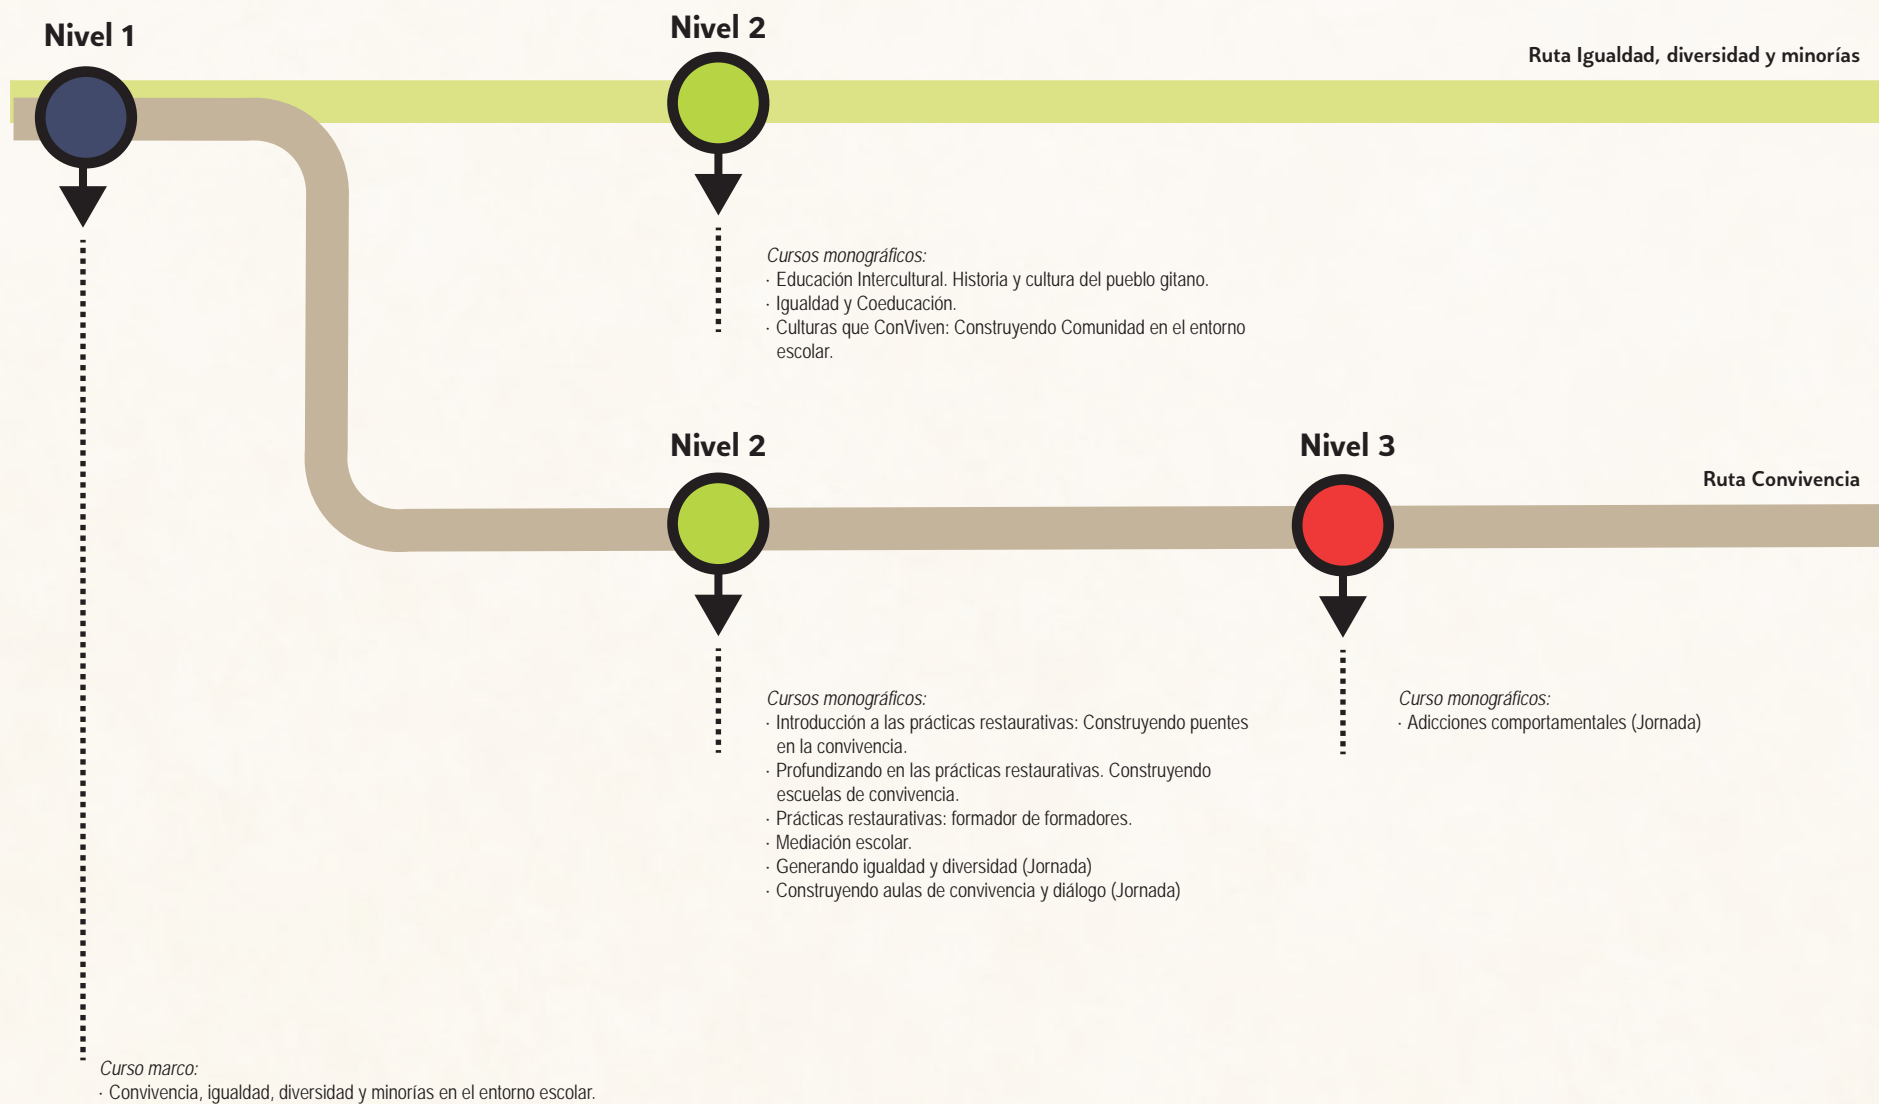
Nivel 1

Nivel 2

Ruta Igualdad, diversidad y minorías

Cursos monográficos:
· Educación Intercultural. Historia y cultura del pueblo gitano.
· Igualdad y Coeducación.
· Culturas que ConViven: Construyendo Comunidad en el entorno escolar.

Nivel 2

Nivel 3

Ruta Convivencia

Cursos monográficos:
· Introducción a las prácticas restaurativas: Construyendo puentes en la convivencia.
· Profundizando en las prácticas restaurativas. Construyendo escuelas de convivencia.
· Prácticas restaurativas: formador de formadores.
· Mediación escolar.
· Generando igualdad y diversidad (Jornada)
· Construyendo aulas de convivencia y diálogo (Jornada)

Curso monográficos:
· Adicciones comportamentales (Jornada)

Curso marco:
· Convivencia, igualdad, diversidad y minorías en el entorno escolar.